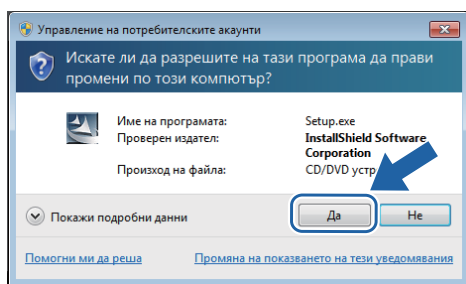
Управление на потребителските акаунти

Искате ли да разрешите на тази програма да прави промени по този компютър?

Име на програмата: Setup.exe
Проверен издател: InstallShield Software Corporation
Произход на файла: CD/DVD устр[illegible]

Покажи подробни данни

Да

Не

Помогни ми да реша

Промяна на показването на тези уведомявания